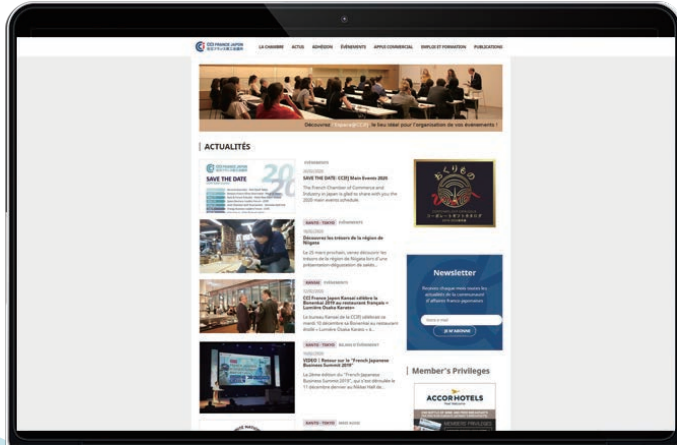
CCI FRANCE JAPON

LA CHAMBRE ACTUS ADHÉSION ÉVÉNEMENTS APPUI COMMERCIAL EMPLOI ET FORMATION PUBLICATIONS

Découvrez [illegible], le lieu idéal pour l'organisation de vos événements !

ACTUALITÉS

SAVE THE DATE 2020

ÉVÉNEMENTS

SAVE THE DATE : CCIFJ Main Events 2020

The French Chamber of Commerce and Industry in Japan is glad to share with you the 2020 main events schedule.

KANTO · TOKYO ÉVÉNEMENTS

Découvrez les trésors de la région de Niigata

Le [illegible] mars prochain, venez découvrir les trésors de la région de Niigata lors d'une présentation-dégustation de saké...

KANSAI ÉVÉNEMENTS

CCI France Japon Kansai célèbre le Bonenkai 2019 au restaurant français « Lumière Osaka Karasu »

Le bureau Kansai de la CCIFJ célèbrera le mardi 10 décembre sa Bonenkai au restaurant étoilé « Lumière Osaka Karasu » à...

KANTO · TOKYO RELAIS D'ÉVÉNEMENTS

VIDEO | Retour sur le "French Japanese Business Summit 2019"

La 2ème édition du "French Japanese Business Summit 2019", qui s'est déroulée le 11 décembre dernier au Nikkei Hall de...

KANTO · TOKYO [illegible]

Newsletter

Recevez chaque mois toutes les actualités de la communauté d'affaires franco-japonaise

Votre e-mail

JE M'ABONNE

Member's Privileges

ACCORHOTELS

MEMBER'S PRIVILEGES